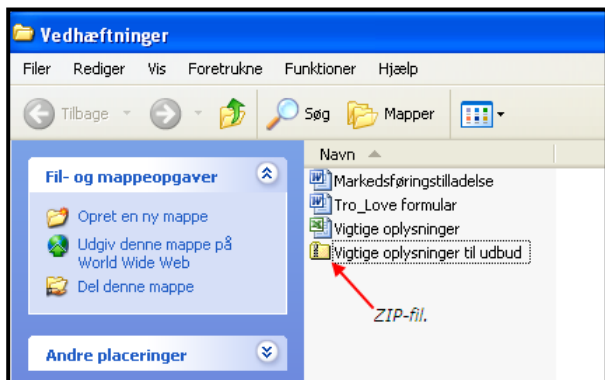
Vedhæftninger

Filer Rediger Vis Foretrukne Funktioner Hjælp

Tilbage Søg Mapper

Fil- og mappeopgaver

Opret en ny mappe

Udgiv denne mappe på World Wide Web

Del denne mappe

Andre placeringer

Navn

Markedsføringstilladelse

Tro_Love formular

Vigtige oplysninger

Vigtige oplysninger til udbud

ZIP-fil.